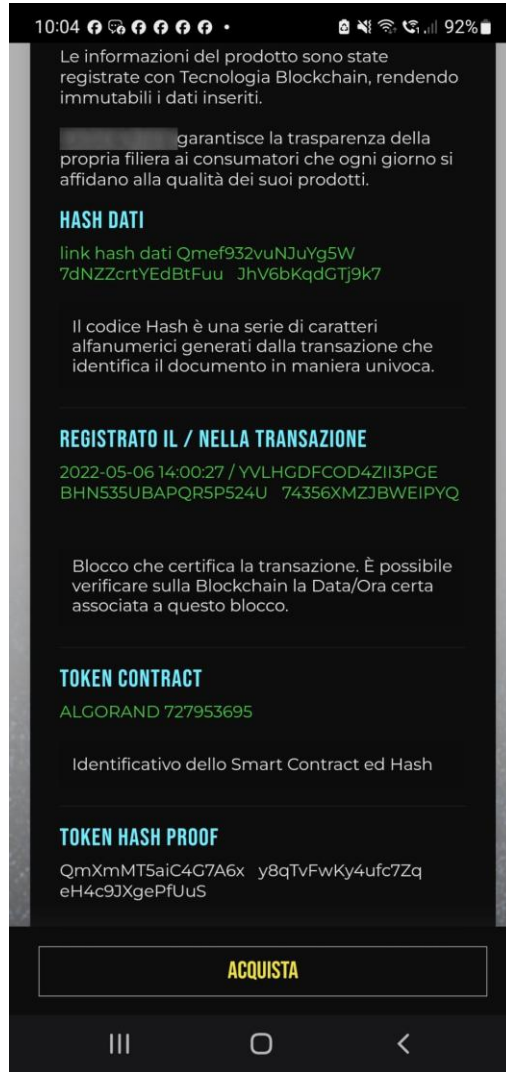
10:04 92%

Le informazioni del prodotto sono state registrate con Tecnologia Blockchain, rendendo immutabili i dati inseriti.

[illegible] garantisce la trasparenza della propria filiera ai consumatori che ogni giorno si affidano alla qualità dei suoi prodotti.

HASH DATI

link hash dati Qmef932vuNJuYg5W 7dNZZcrtYEdBtFuu JhV6bKqdGTj9k7

Il codice Hash è una serie di caratteri alfanumerici generati dalla transazione che identifica il documento in maniera univoca.

REGISTRATO IL / NELLA TRANSAZIONE

2022-05-06 14:00:27 / YVLHGDFCOD4ZII3PGE BHN535UBAPQR5P524U 74356XMZJBWEIPYQ

Blocco che certifica la transazione. È possibile verificare sulla Blockchain la Data/Ora certa associata a questo blocco.

TOKEN CONTRACT

ALGORAND 727953695

Identificativo dello Smart Contract ed Hash

TOKEN HASH PROOF

QmXmMT5aiC4G7A6x y8qTvFwKy4ufc7Zq eH4c9JXgePfUuS

ACQUISTA